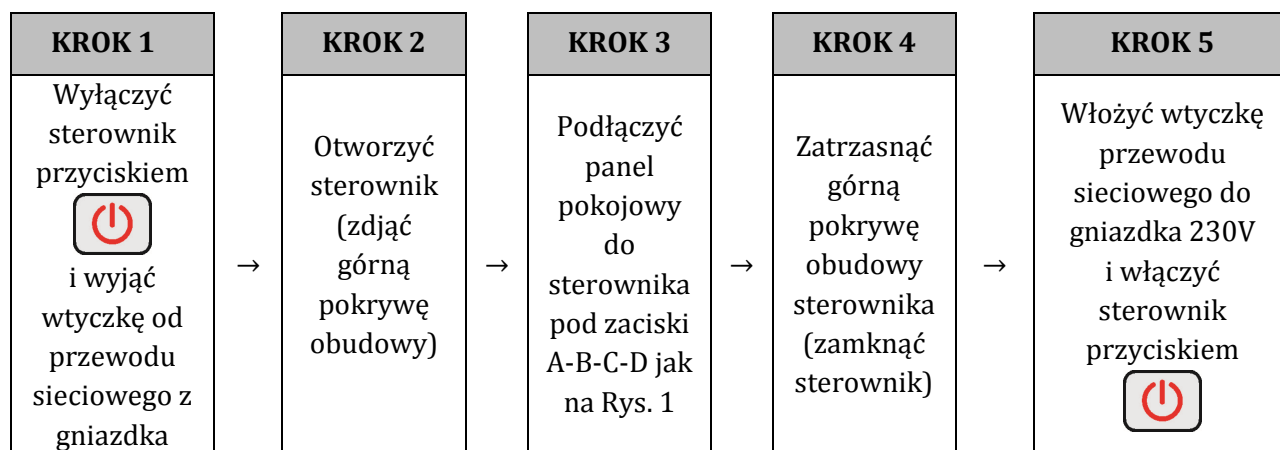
| KROK 1 | | KROK 2 | | KROK 3 | | KROK 4 | | KROK 5 |
|---|---|---|---|---|---|---|---|---|
| Wyłączyć sterownik przyciskiem i wyjąć wtyczkę od przewodu sieciowego z gniazdka | → | Otworzyć sterownik (zdjąć górną pokrywę obudowy) | → | Podłączyć panel pokojowy do sterownika pod zaciski A-B-C-D jak na Rys. 1 | → | Zatrzasnąć górną pokrywę obudowy sterownika (zamknąć sterownik) | → | Włożyć wtyczkę przewodu sieciowego do gniazdka 230V i włączyć sterownik przyciskiem |